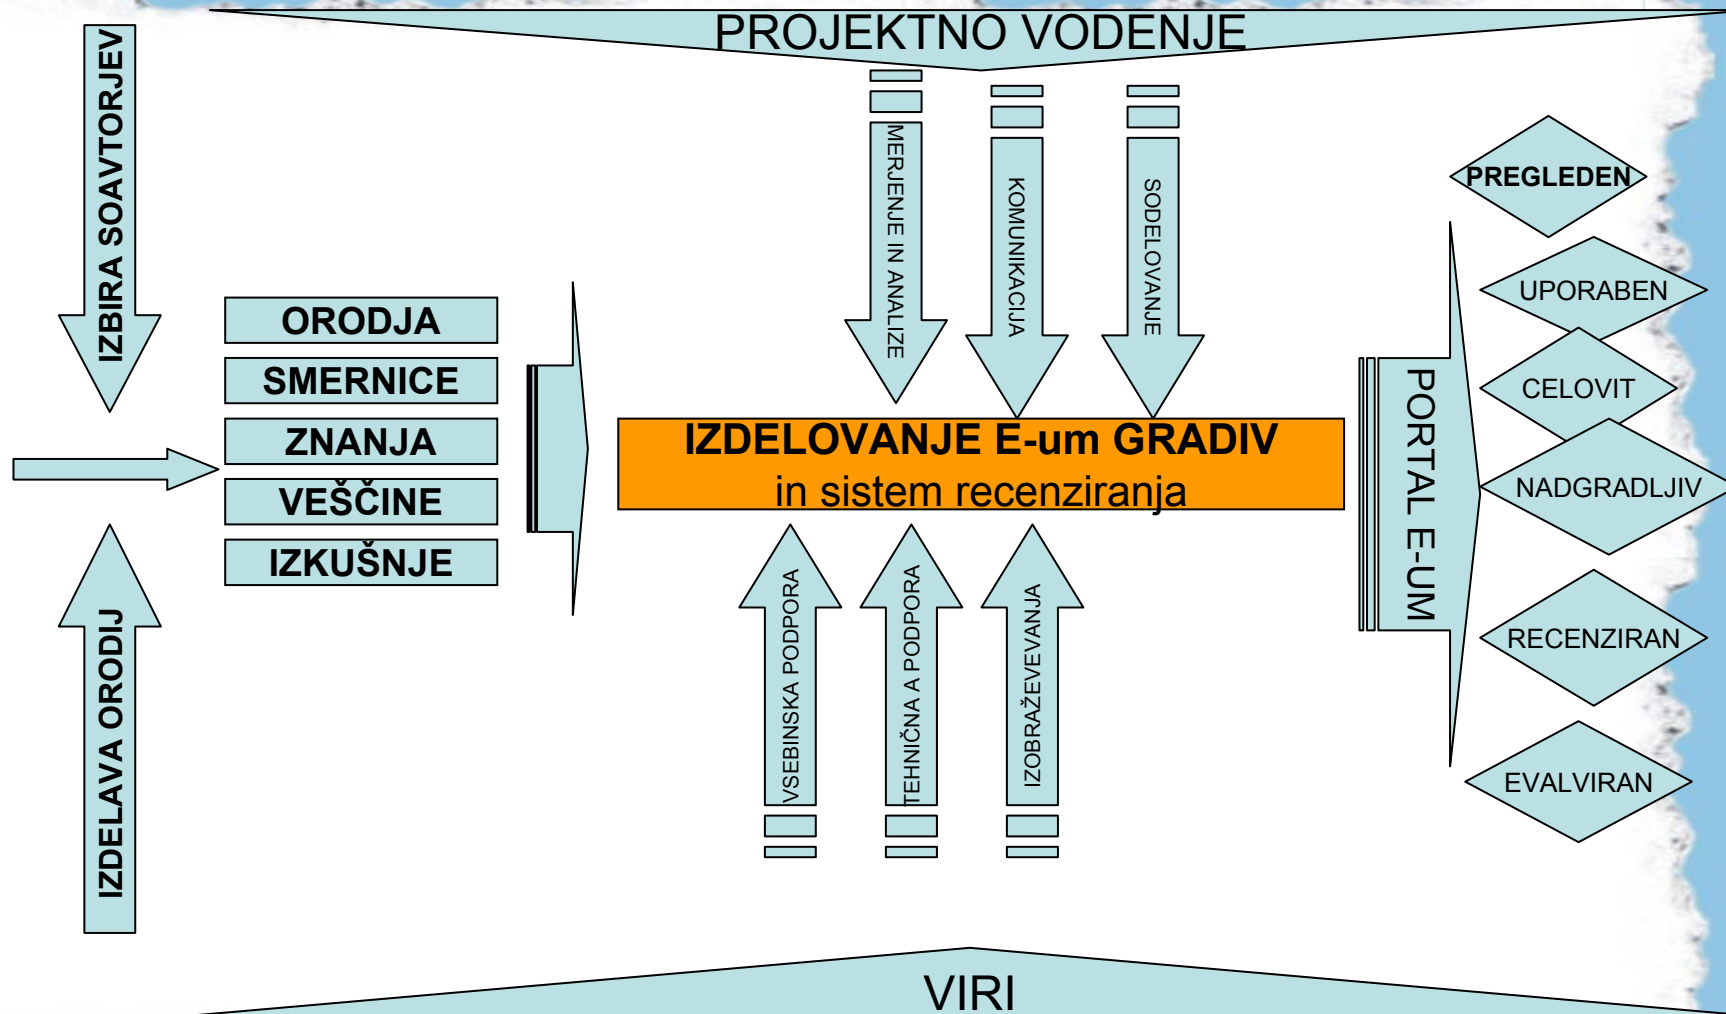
PROJEKTNO VODENJE

IZBIRA SOAVTORJEV

IZDELAVA ORODIJ

ORODJA
SMERNICE
ZNANJA
VEŠČINE
IZKUŠNJE

MERJENJE IN ANALIZE

KOMUNIKACIJA

SODELOVANJE

IZDELOVANJE E-um GRADIV
in sistem recenziranja

VSEBINSKA PODPORA

TEHNIČNA A PODPORA

IZOBRAŽEVEVANJA

PORTAL E-UM

PREGLEDEN
UPORABEN
CELOVIT
NADGRADLJIV
RECENZIRAN
EVALVIRAN

VIRI